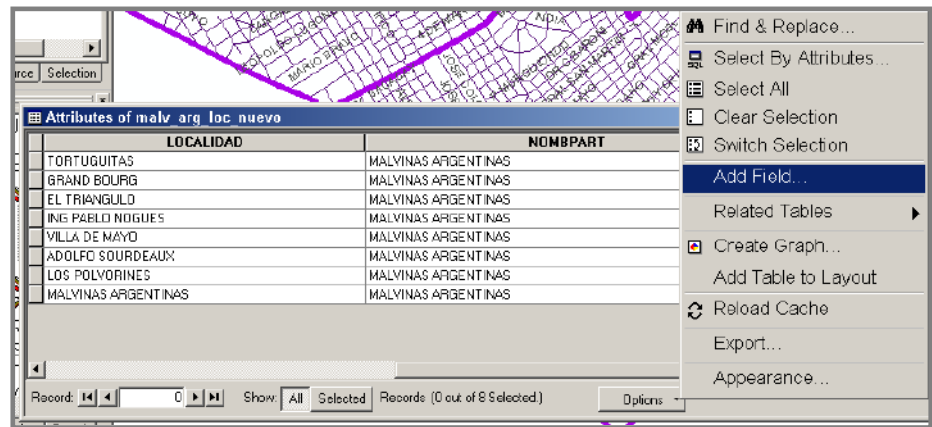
rce Selection

Attributes of malv_arg_loc_nuevo

| LOCALIDAD | NOMBPART |
|---|---|
| TORTUGUITAS | MALVINAS ARGENTINAS |
| GRAND BOURG | MALVINAS ARGENTINAS |
| EL TRIANGULO | MALVINAS ARGENTINAS |
| ING PABLO NOGUES | MALVINAS ARGENTINAS |
| VILLA DE MAYO | MALVINAS ARGENTINAS |
| ADOLFO SOURDEAUX | MALVINAS ARGENTINAS |
| LOS POLVORINES | MALVINAS ARGENTINAS |
| MALVINAS ARGENTINAS | MALVINAS ARGENTINAS |

Record: 0 Show: All Selected Records (0 out of 8 Selected) Options

Find & Replace...
Select By Attributes...
Select All
Clear Selection
Switch Selection
Add Field...
Related Tables
Create Graph...
Add Table to Layout
Reload Cache
Export...
Appearance...